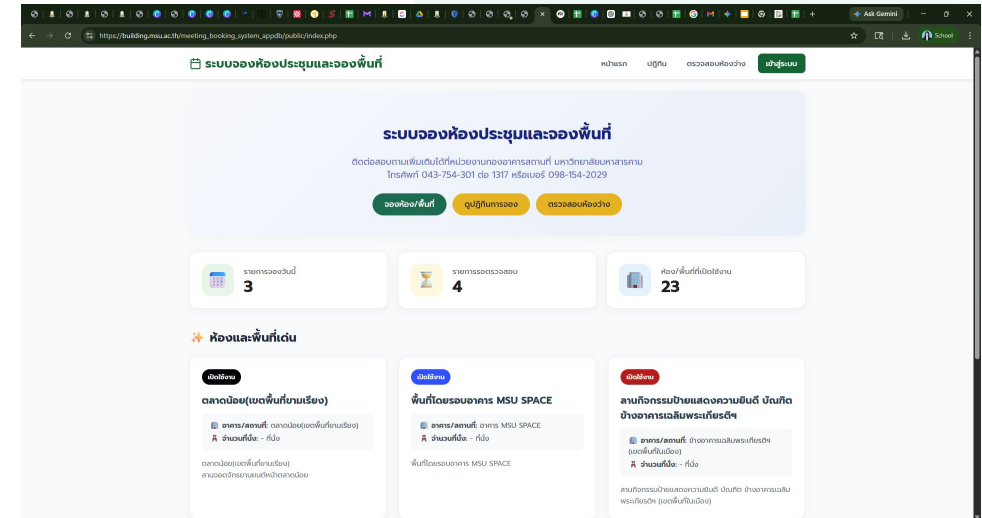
Ask Gemini

https://building.msu.ac.th/meeting_booking_system_appdb/public/index.php

School

ระบบจองห้องประชุมและจองพื้นที่

หน้าแรก ปฏิทิน ตรวจสอบห้องว่าง เข้าสู่ระบบ

ระบบจองห้องประชุมและจองพื้นที่

ติดต่อสอบถามเพิ่มเติมได้ที่หน่วยงานกองอาคารสถานที่ มหาวิทยาลัยมหาสารคาม
โทรศัพท์ 043-754-301 ต่อ 1317 หรือเบอร์ 098-154-2029

จองห้อง/พื้นที่ ดูปฏิทินการจอง ตรวจสอบห้องว่าง

รายการจองวันนี้
3

รายการรอตรวจสอบ
4

ห้อง/พื้นที่ที่เปิดใช้งาน
23

ห้องและพื้นที่เด่น

เปิดใช้งาน
ตลาดน้อย(เขตพื้นที่ขามเรียง)
อาคาร/สถานที่: ตลาดน้อย(เขตพื้นที่ขามเรียง)
จำนวนที่นั่ง: - ที่นั่ง
ตลาดน้อย(เขตพื้นที่ขามเรียง)
ลานจอดจักรยานยนต์หน้าตลาดน้อย

เปิดใช้งาน
พื้นที่โดยรอบอาคาร MSU SPACE
อาคาร/สถานที่: อาคาร MSU SPACE
จำนวนที่นั่ง: - ที่นั่ง
พื้นที่โดยรอบอาคาร MSU SPACE

เปิดใช้งาน
ลานกิจกรรมป้ายแสดงความยินดี บัณฑิต ข้างอาคารเฉลิมพระเกียรติฯ
อาคาร/สถานที่: ข้างอาคารเฉลิมพระเกียรติฯ (เขตพื้นที่ในเมือง)
จำนวนที่นั่ง: - ที่นั่ง
ลานกิจกรรมป้ายแสดงความยินดี บัณฑิต ข้างอาคารเฉลิมพระเกียรติฯ (เขตพื้นที่ในเมือง)